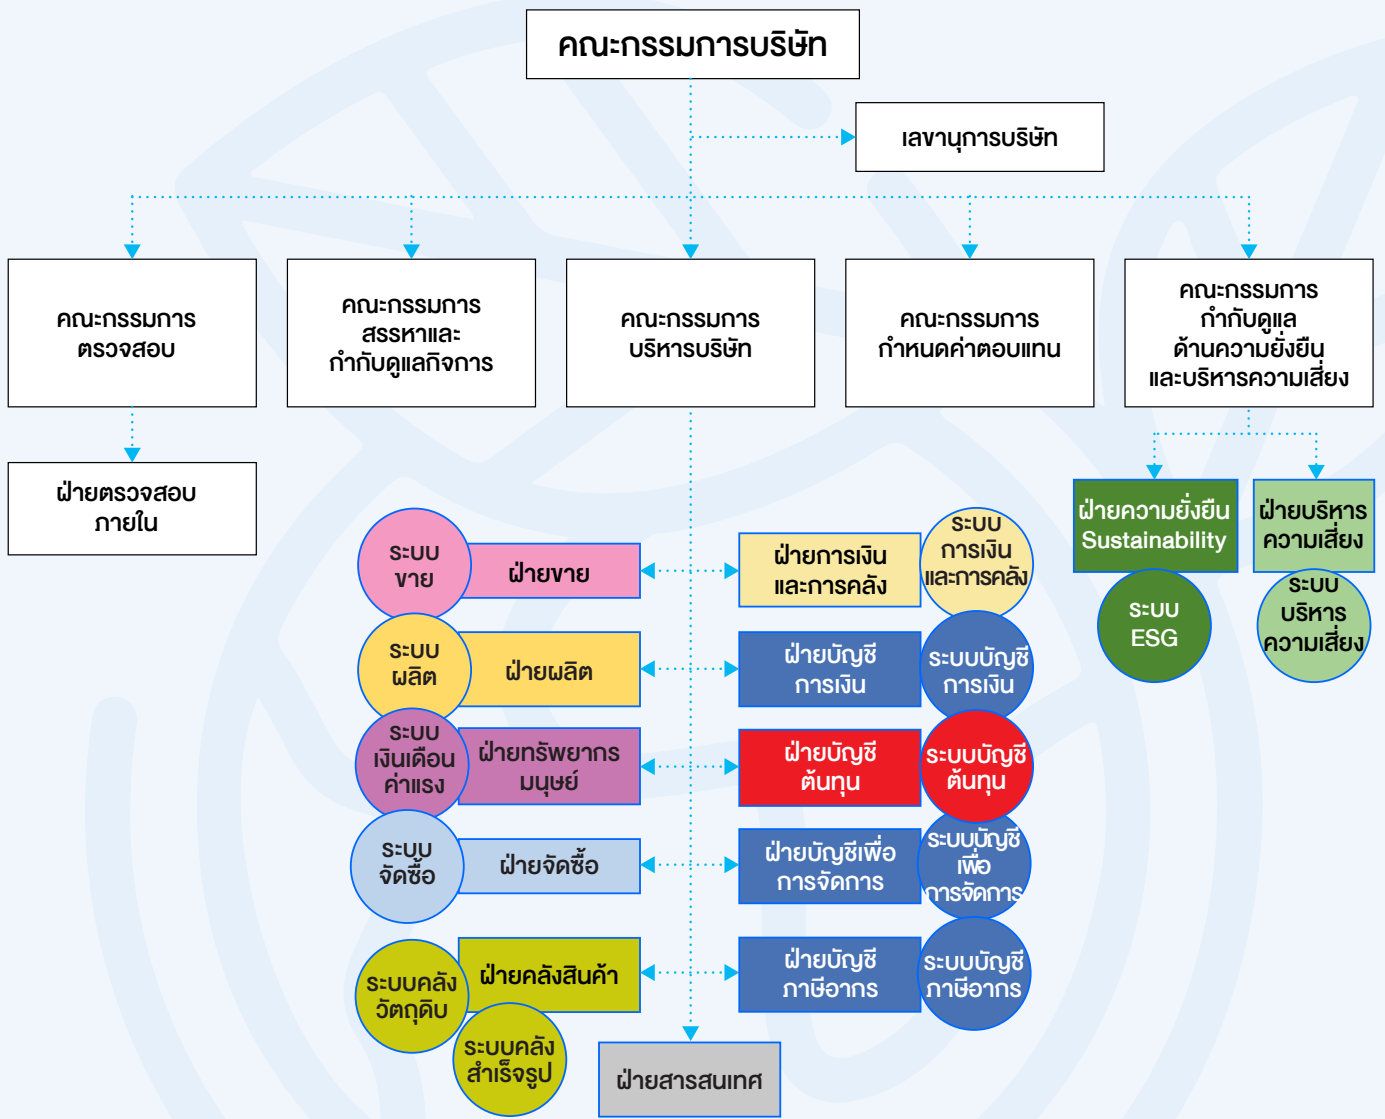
คณะกรรมการบริษัท

เลขานุการบริษัท

คณะกรรมการ ตรวจสอบ

คณะกรรมการ สรรหาและ กำกับดูแลกิจการ

คณะกรรมการ บริหารบริษัท

คณะกรรมการ กำหนดค่าตอบแทน

คณะกรรมการ กำกับดูแล ด้านความยั่งยืน และบริหารความเสี่ยง

ฝ่ายตรวจสอบ ภายใน

ฝ่ายความยั่งยืน Sustainability

ระบบ ESG

ฝ่ายบริหาร ความเสี่ยง

ระบบ บริหาร ความเสี่ยง

ระบบ ขาย

ฝ่ายขาย

ฝ่ายการเงิน และการคลัง

ระบบ การเงิน และการคลัง

ระบบ ผลิต

ฝ่ายผลิต

ฝ่ายบัญชี การเงิน

ระบบบัญชี การเงิน

ระบบ เงินเดือน ค่าแรง

ฝ่ายทรัพยากร มนุษย์

ฝ่ายบัญชี ต้นทุน

ระบบบัญชี ต้นทุน

ระบบ จัดซื้อ

ฝ่ายจัดซื้อ

ฝ่ายบัญชีเพื่อ การจัดการ

ระบบบัญชี เพื่อ การจัดการ

ระบบคลัง วัตถุดิบ

ฝ่ายคลังสินค้า

ระบบคลัง สำเร็จรูป

ฝ่ายบัญชี ภาษีอากร

ระบบบัญชี ภาษีอากร

ฝ่ายสารสนเทศ